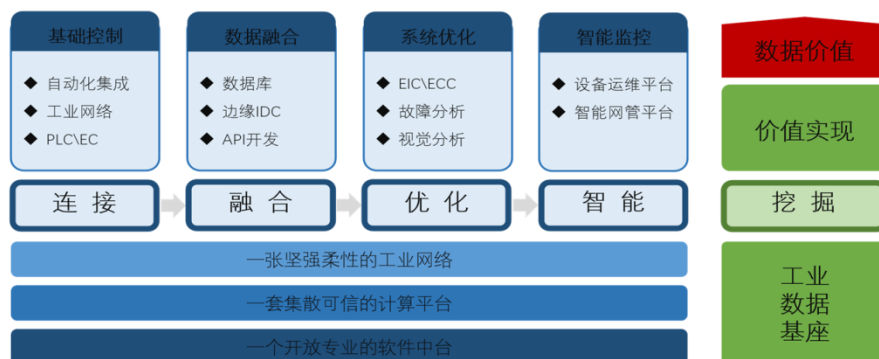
基础控制

◆ 自动化集成
◆ 工业网络
◆ PLC\EC

数据融合

◆ 数据库
◆ 边缘IDC
◆ API开发

系统优化

◆ EIC\ECC
◆ 故障分析
◆ 视觉分析

智能监控

◆ 设备运维平台
◆ 智能网管平台

连 接

融 合

优 化

智 能

一张坚强柔性的工业网络

一套集散可信的计算平台

一个开放专业的软件中台

数据价值

价值实现

挖 掘

工业
数据
基座